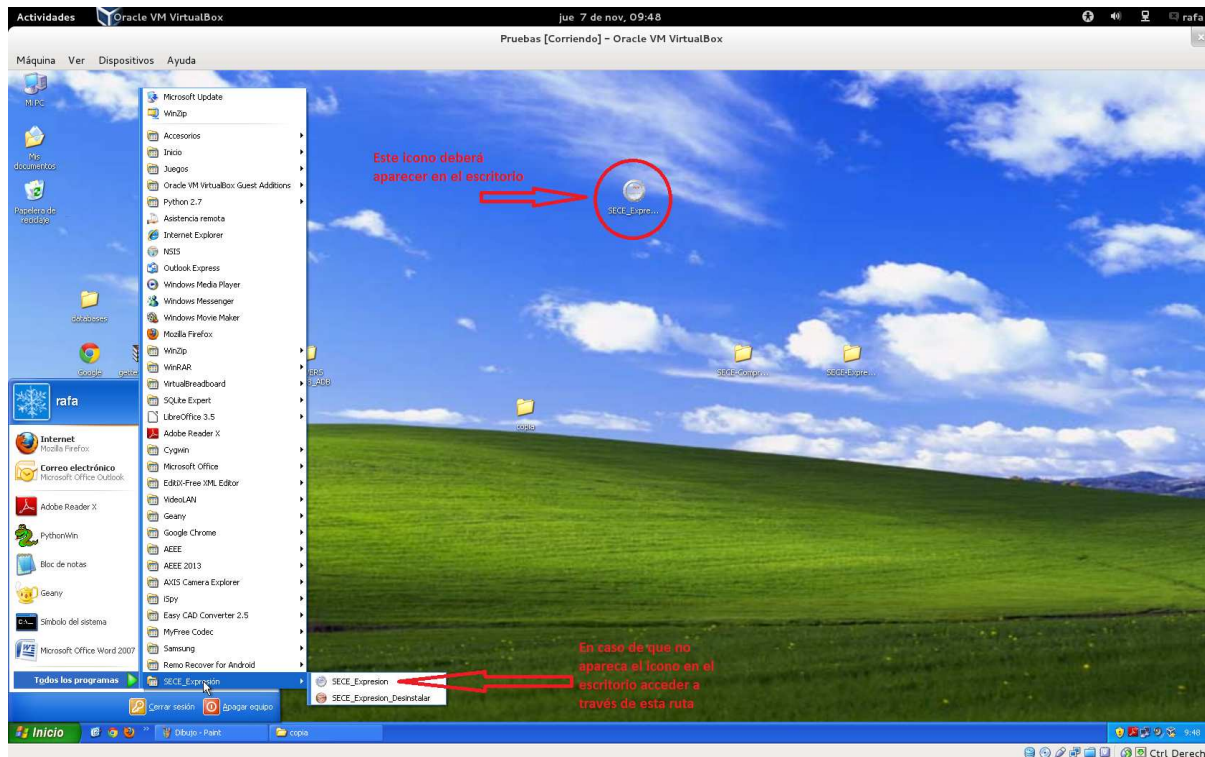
Actividades Oracle VM VirtualBox jue 7 de nov, 09:48 rafa

Pruebas [Corriendo] - Oracle VM VirtualBox

Máquina Ver Dispositivos Ayuda

Mi PC

Mis documentos

Papelera de reciclaje

databases

Google

Microsoft Update
WinZip
Accesorios
Inicio
Juegos
Oracle VM VirtualBox Guest Additions
Python 2.7
Asistencia remota
Internet Explorer
NSIS
Outlook Express
Windows Media Player
Windows Messenger
Windows Movie Maker
Mozilla Firefox
WinZip
WinRAR
VirtualBreadboard
SQLite Expert
LibreOffice 3.5
Adobe Reader X
Cygwin
Microsoft Office
EditiX-Free XML Editor
VideoLAN
Geany
Google Chrome
AEEE
AEEE 2013
AXIS Camera Explorer
iSpy
Easy CAD Converter 2.5
MyFree Codec
Samsung
Remo Recover for Android
SECE_Expresion

SECE_Expresion
SECE_Expresion_Desinstalar

rafa

Internet
Mozilla Firefox

Correo electrónico
Microsoft Office Outlook

Adobe Reader X

PythonWin

Bloc de notas

Geany

Símbolo del sistema

Microsoft Office Word 2007

Todos los programas

Cerrar sesión Apagar equipo

Este icono deberá aparecer en el escritorio

SECE_Expre...

SECE-Compr...

SECE-Expre...

copia

En caso de que no aparezca el icono en el escritorio acceder a través de esta ruta

Inicio Dibujo - Paint copia

9:48

Ctrl Derech